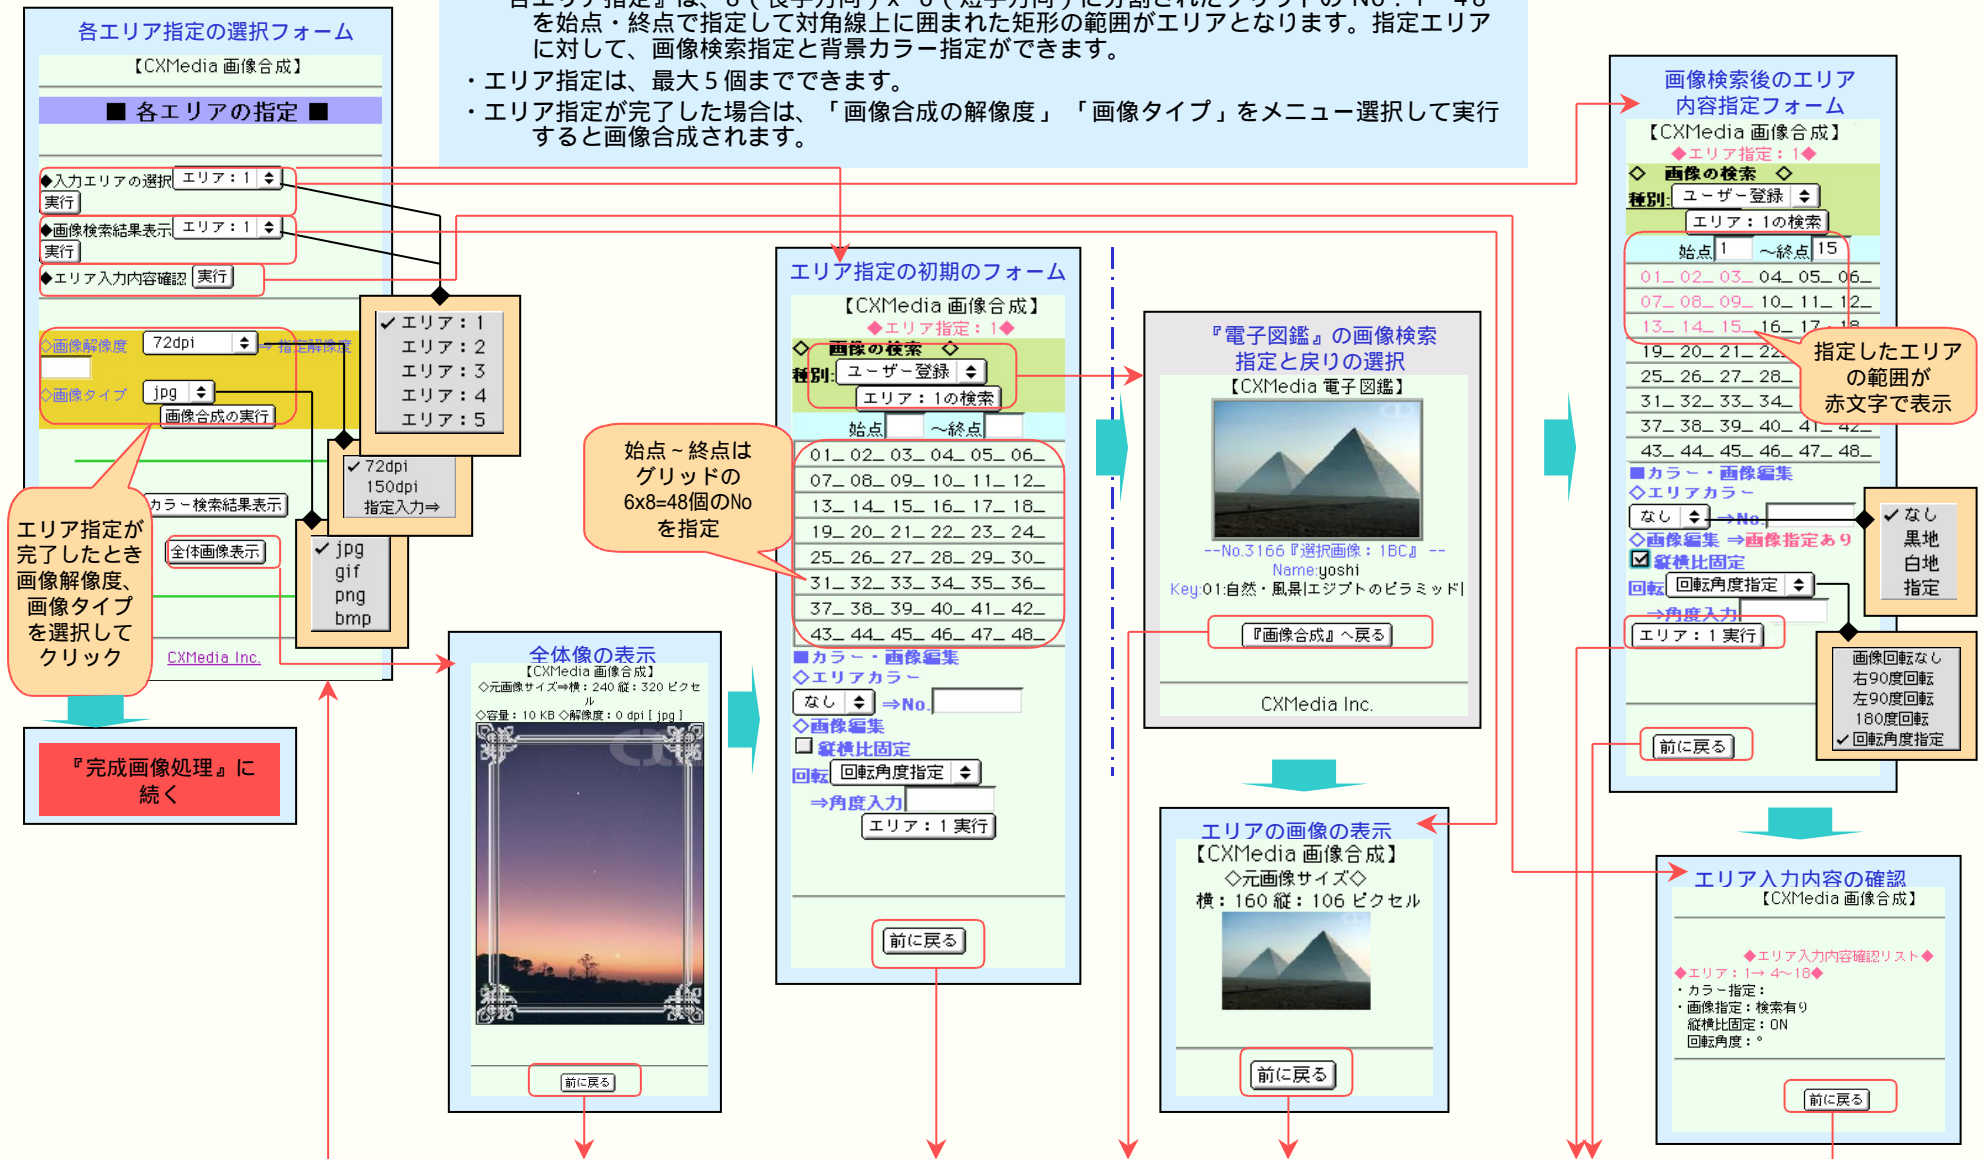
各エリア指定」は、 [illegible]
を始点・終点で指定して対角線上に囲まれた矩形の範囲がエリアとなります。指定エリアに対して、画像検索指定と背景カラー指定ができます。
・エリア指定は、最大５個までできます。
・エリア指定が完了した場合は、「画像合成の解像度」「画像タイプ」をメニュー選択して実行すると画像合成されます。

各エリア指定の選択フォーム
【CXMedia 画像合成】
■ 各エリアの指定 ■
◆入力エリアの選択 エリア：1
実行
◆画像検索結果表示 エリア：1
実行
◆エリア入力内容確認 実行
◇画像解像度 72dpi →指定解像度
◇画像タイプ jpg
画像合成の実行
カラー検索結果表示
全体画像表示
CXMedia Inc.

✓エリア：1
エリア：2
エリア：3
エリア：4
エリア：5

✓72dpi
150dpi
指定入力⇒

✓jpg
gif
png
bmp

エリア指定が完了したとき画像解像度、画像タイプを選択してクリック

『完成画像処理』に続く

全体像の表示
【CXMedia 画像合成】
◇元画像サイズ⇒横：240 縦：320 ピクセル
◇容量：10 KB ◇解像度：0 dpi [ jpg ]
前に戻る

始点～終点はグリッドの6x8=48個のNoを指定

エリア指定の初期のフォーム
【CXMedia 画像合成】
◆エリア指定：1◆
◇ 画像の検索 ◇
種別: ユーザー登録
エリア：1の検索
始点 ～終点
01_ 02_ 03_ 04_ 05_ 06_
07_ 08_ 09_ 10_ 11_ 12_
13_ 14_ 15_ 16_ 17_ 18_
19_ 20_ 21_ 22_ 23_ 24_
25_ 26_ 27_ 28_ 29_ 30_
31_ 32_ 33_ 34_ 35_ 36_
37_ 38_ 39_ 40_ 41_ 42_
43_ 44_ 45_ 46_ 47_ 48_
■カラー・画像編集
◇エリアカラー
なし ⇒No.
◇画像編集
☐ 縦横比固定
回転 回転角度指定
⇒角度入力
エリア：1 実行
前に戻る

『電子図鑑』の画像検索指定と戻りの選択
【CXMedia 電子図鑑】
--No.3166『選択画像：1BC』--
Name:yoshi
Key:01:自然・風景|エジプトのピラミッド|
『画像合成』へ戻る
CXMedia Inc.

エリアの画像の表示
【CXMedia 画像合成】
◇元画像サイズ◇
横：160 縦：106 ピクセル
前に戻る

画像検索後のエリア内容指定フォーム
【CXMedia 画像合成】
◆エリア指定：1◆
◇ 画像の検索 ◇
種別: ユーザー登録
エリア：1の検索
始点 1 ～終点 15
01_ 02_ 03_ 04_ 05_ 06_
07_ 08_ 09_ 10_ 11_ 12_
13_ 14_ 15_ 16_ 17_ 18_
19_ 20_ 21_ 22_
25_ 26_ 27_ 28_
31_ 32_ 33_ 34_
37_ 38_ 39_ 40_ 41_ 42_
43_ 44_ 45_ 46_ 47_ 48_
■カラー・画像編集
◇エリアカラー
なし ⇒No.
◇画像編集 ⇒画像指定あり
☑ 縦横比固定
回転 回転角度指定
⇒角度入力
エリア：1 実行
前に戻る

指定したエリアの範囲が赤文字で表示

✓なし
黒地
白地
指定

画像回転なし
右90度回転
左90度回転
180度回転
✓回転角度指定

エリア入力内容の確認
【CXMedia 画像合成】
◆エリア入力内容確認リスト◆
◆エリア：1→ 4～18◆
・カラー指定：
・画像指定：検索有り
縦横比固定：ON
回転角度：°
前に戻る